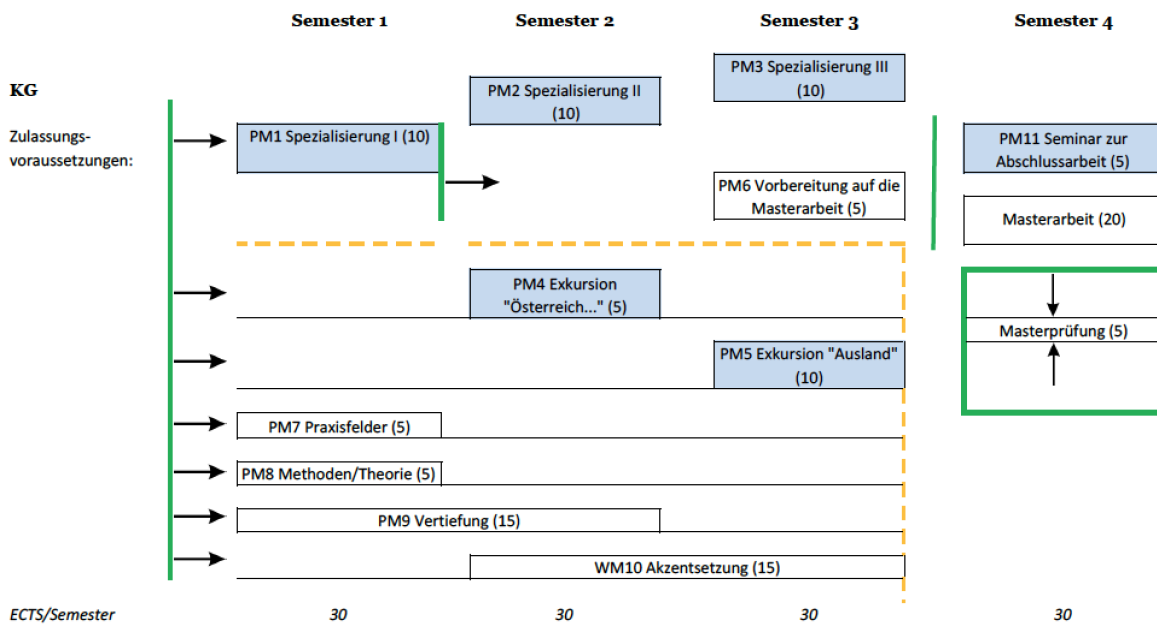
Semester 1
Semester 2
Semester 3
Semester 4

KG

Zulassungsvoraussetzungen:

PM3 Spezialisierung III (10)

PM2 Spezialisierung II (10)

PM1 Spezialisierung I (10)

PM11 Seminar zur Abschlussarbeit (5)

PM6 Vorbereitung auf die Masterarbeit (5)

Masterarbeit (20)

PM4 Exkursion "Österreich..." (5)

Masterprüfung (5)

PM5 Exkursion "Ausland" (10)

PM7 Praxisfelder (5)

PM8 Methoden/Theorie (5)

PM9 Vertiefung (15)

WM10 Akzentsetzung (15)

ECTS/Semester
30
30
30
30